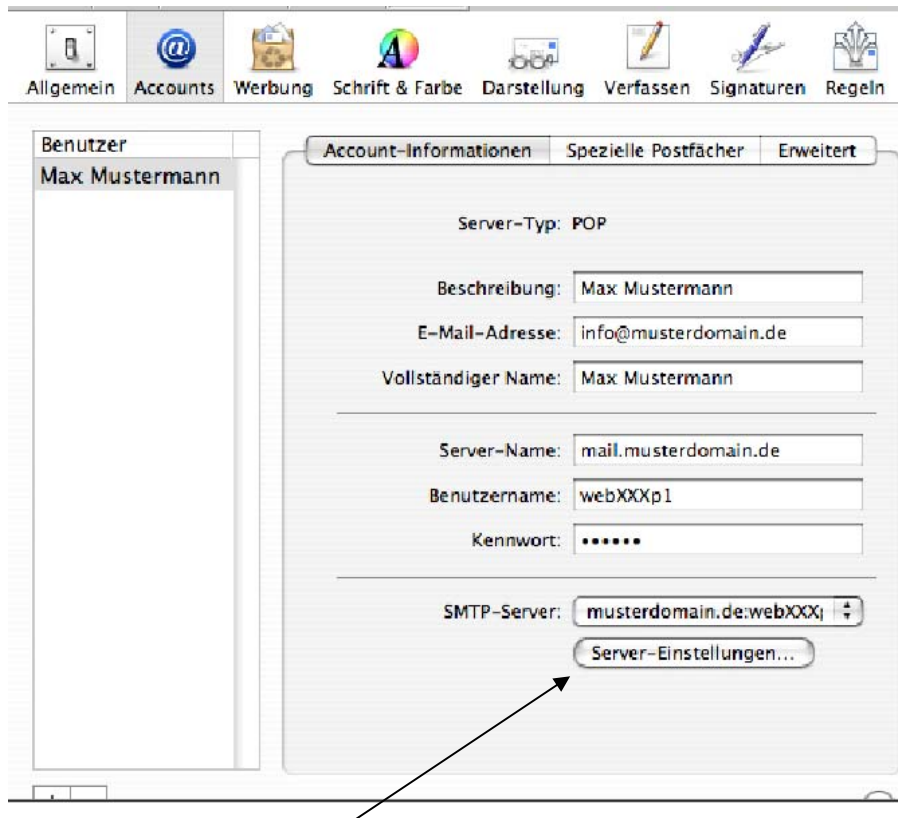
Allgemein Accounts Werbung Schrift & Farbe Darstellung Verfassen Signaturen Regeln

Benutzer
Max Mustermann

Account-Informationen | Spezielle Postfächer | Erweitert

Server-Typ: POP

Beschreibung: Max Mustermann
E-Mail-Adresse: info@musterdomain.de
Vollständiger Name: Max Mustermann

Server-Name: mail.musterdomain.de
Benutzername: webXXXp1
Kennwort: ••••••

SMTP-Server: musterdomain.de:webXXX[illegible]
Server-Einstellungen...